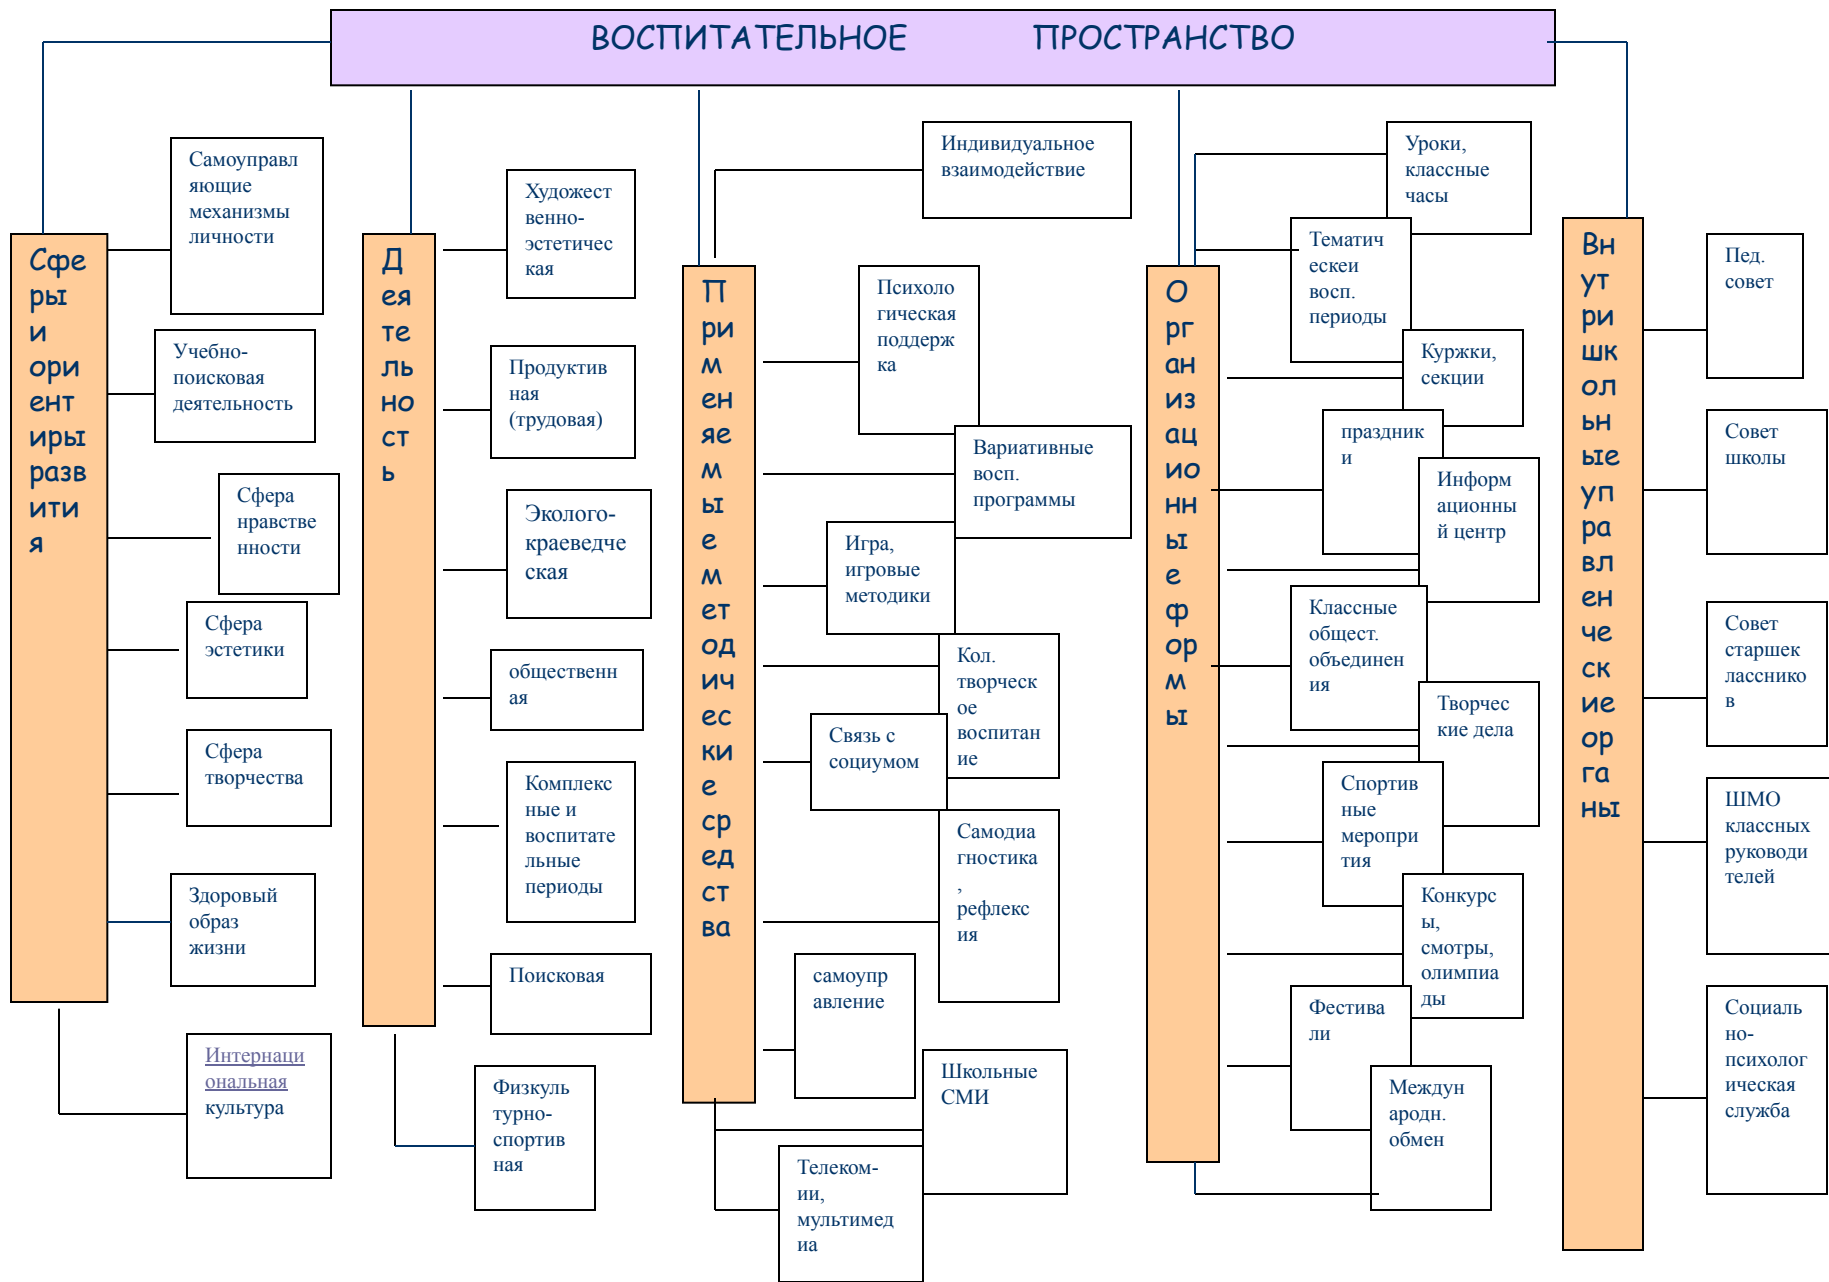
ВОСПИТАТЕЛЬНОЕ ПРОСТРАНСТВО

Сферы и ориентиры развития

Самоуправляющие механизмы личности

Учебно-поисковая деятельность

Сфера нравственности

Сфера эстетики

Сфера творчества

Здоровый образ жизни

Интернациональная культура

Деятельность

Художественно-эстетическая

Продуктивная (трудовая)

Эколого-краеведческая

общественная

Комплексные и воспитательные периоды

Поисковая

Физкультурно-спортивная

Применяемые методические средства

Индивидуальное взаимодействие

Психологическая поддержка

Вариативные восп. программы

Игра, игровые методики

Кол. творческое воспитание

Связь с социумом

Самодиагностика, рефлексия

самоуправление

Школьные СМИ

Телекоммуникации, мультимедиа

Организационные формы

Уроки, классные часы

Тематические восп. периоды

Куржки, секции

праздники

Информационный центр

Классные общест. объединения

Творческие дела

Спортивные мероприятия

Конкурсы, смотры, олимпиады

Фестивали

Междунардн. обмен

Внутришкольные управленческие органы

Пед. совет

Совет школы

Совет старшеклассников

ШМО классных руководителей

Социально-психологическая служба